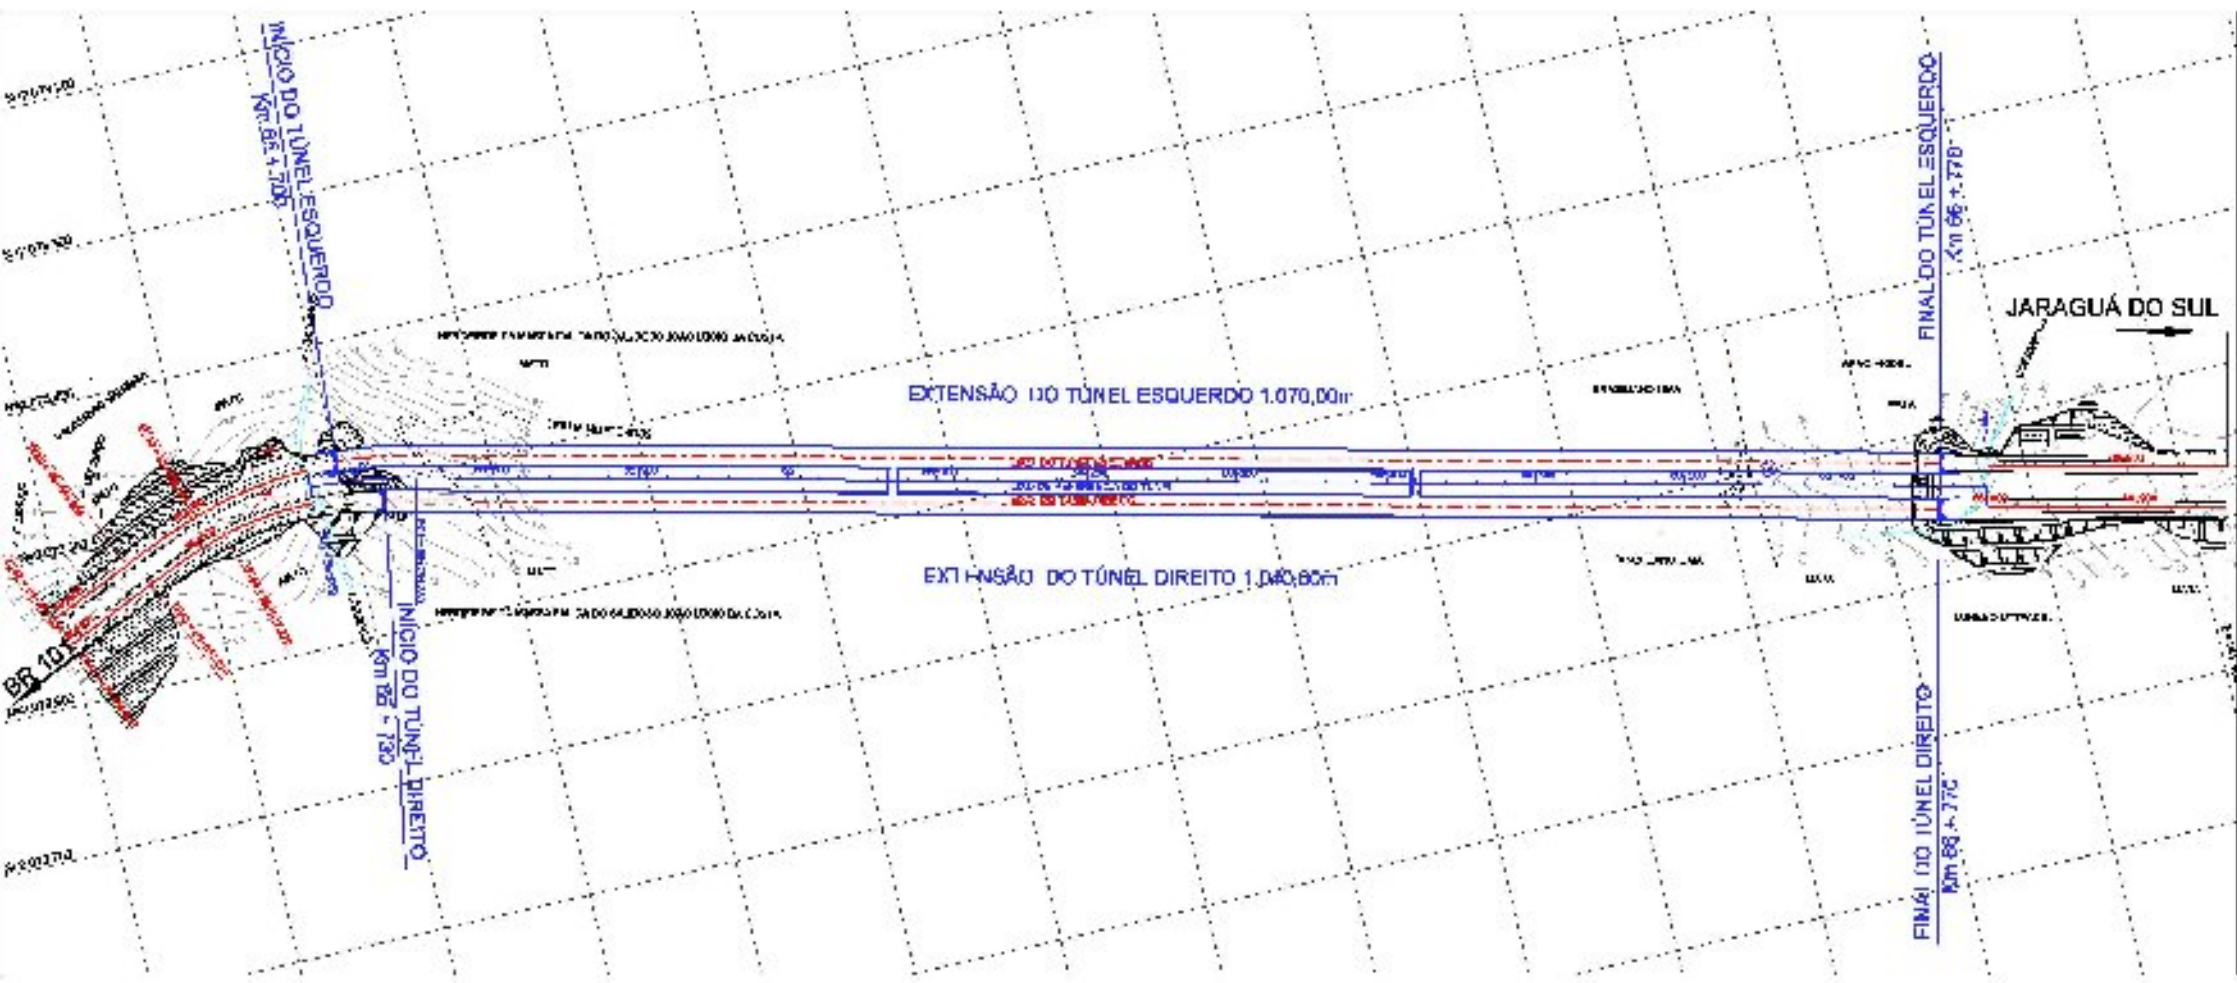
INÍCIO DO TÚNEL ESQUERDO
Km 66 + 700

FINAL DO TÚNEL ESQUERDO
Km 66 + 770

JARAGUÁ DO SUL

EXTENSÃO DO TÚNEL ESQUERDO 1.070,00m

EXTENSÃO DO TÚNEL DIREITO 1.040,00m

INÍCIO DO TÚNEL DIREITO
Km 66 + 730

FINAL DO TÚNEL DIREITO
Km 66 + 770

BR 101